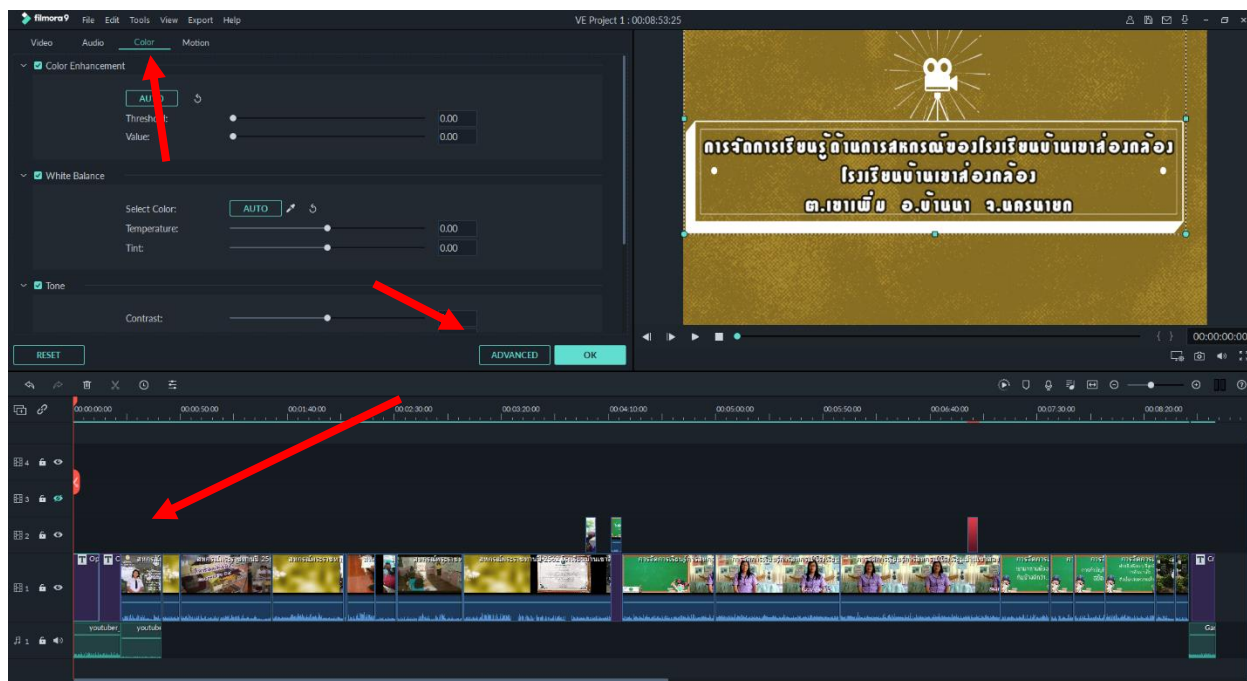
filmora9 File Edit Tools View Export Help

VE Project 1 : 00:08:53:25

Video Audio Color Motion

Color Enhancement

AUTO

Threshold: 0.00

Value: 0.00

White Balance

Select Color: AUTO

Temperature: 0.00

Tint: 0.00

Tone

Contrast:

RESET

ADVANCED OK

การจัดการเรียนรู้ด้านการสหกรณ์ของโรงเรียนบ้านเขาส่องกล้อง
โรงเรียนบ้านเขาส่องกล้อง
ต.เขาเพิ่ม อ.บ้านนา จ.นครนายก

00:00:00:00

00:00:00:00 00:00:50:00 00:01:40:00 00:02:30:00 00:03:20:00 00:04:10:00 00:05:00:00 00:05:50:00 00:06:40:00 00:07:30:00 00:08:20:00

4

3

2

1

1

youtube youtube

Ga